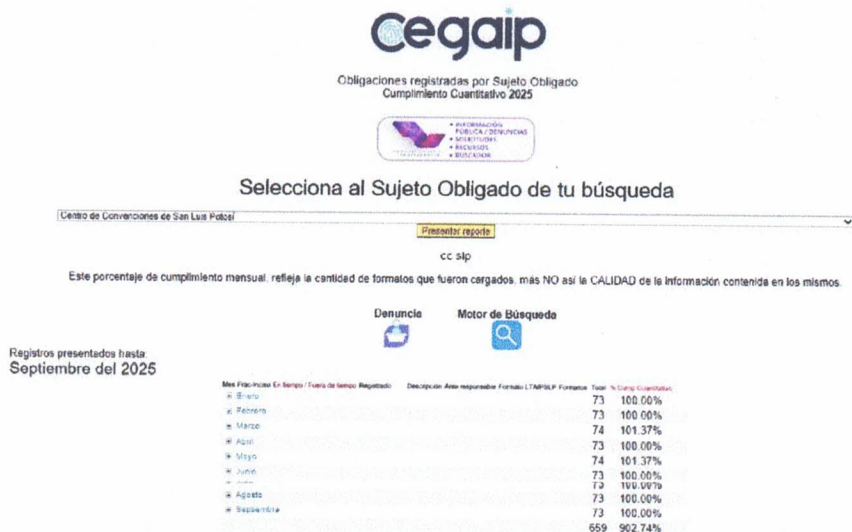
cegaip

Obligaciones registradas por Sujeto Obligado
Cumplimiento Cuantitativo 2025

• INFORMACIÓN PÚBLICA / DENUNCIAS
• SOLICITUDES
• RECURSOS
• BUSCADOR

Selecciona al Sujeto Obligado de tu búsqueda

Centro de Convenciones de San Luis Potosí

Presentar reporte

cc slp

Este porcentaje de cumplimiento mensual, refleja la cantidad de formatos que fueron cargados, más NO así la CALIDAD de la información contenida en los mismos.

Denuncia

Motor de Búsqueda

Registros presentados hasta:
Septiembre del 2025

| Mes | Fracción | En tiempo / Fuera de tiempo | Registrado | Descripción | Área responsable | Formato LTAIPSLP | Formatos | Total | % Cump Cuantitativo |
|---|---|---|---|---|---|---|---|---|---|
| Enero | | | | | | | | 73 | 100.00% |
| Febrero | | | | | | | | 73 | 100.00% |
| Marzo | | | | | | | | 74 | 101.37% |
| Abril | | | | | | | | 73 | 100.00% |
| Mayo | | | | | | | | 74 | 101.37% |
| Junio | | | | | | | | 73 | 100.00% |
| Julio | | | | | | | | 73 | 100.00% |
| Agosto | | | | | | | | 73 | 100.00% |
| Septiembre | | | | | | | | 73 | 100.00% |
| | | | | | | | | 659 | 902.74% |